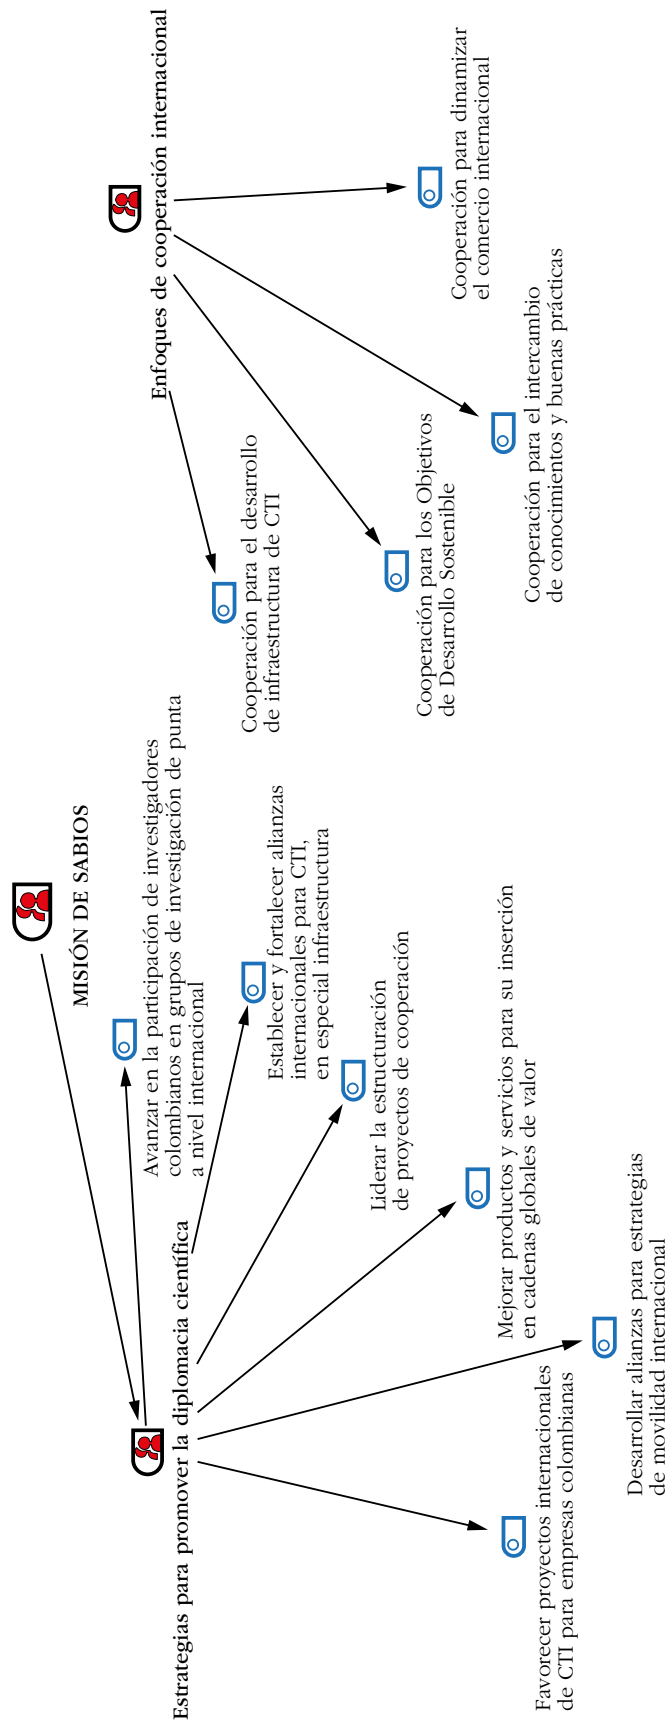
MISIÓN DE SABIOS

Estrategias para promover la diplomacia científica

Avanzar en la participación de investigadores colombianos en grupos de investigación de punta a nivel internacional

Establecer y fortalecer alianzas internacionales para CTI, en especial infraestructura

Liderar la estructuración de proyectos de cooperación

Mejorar productos y servicios para su inserción en cadenas globales de valor

Desarrollar alianzas para estrategias de movilidad internacional

Favorecer proyectos internacionales de CTI para empresas colombianas

Enfoques de cooperación internacional

Cooperación para el desarrollo de infraestructura de CTI

Cooperación para los Objetivos de Desarrollo Sostenible

Cooperación para el intercambio de conocimientos y buenas prácticas

Cooperación para dinamizar el comercio internacional